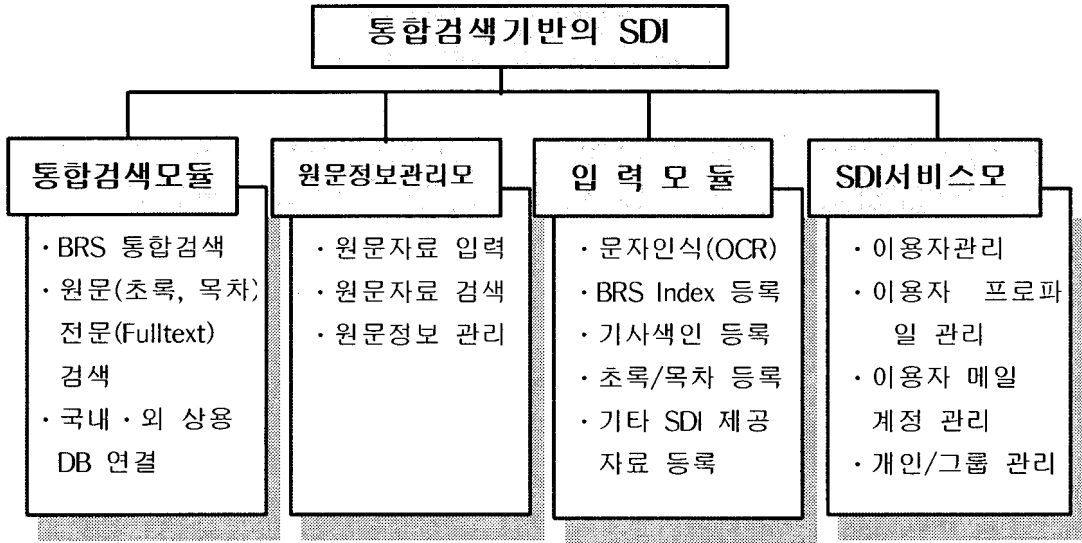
통합검색기반의 SDI

통합검색모듈

· BRS 통합검색
· 원문(초록, 목차) 전문(Fulltext) 검색
· 국내 · 외 상용 DB 연결

원문정보관리모

· 원문자료 입력
· 원문자료 검색
· 원문정보 관리

입 력 모 듈

· 문자인식(OCR)
· BRS Index 등록
· 기사색인 등록
· 초록/목차 등록
· 기타 SDI 제공 자료 등록

SDI서비스모

· 이용자관리
· 이용자 프로파일 관리
· 이용자 메일 계정 관리
· 개인/그룹 관리